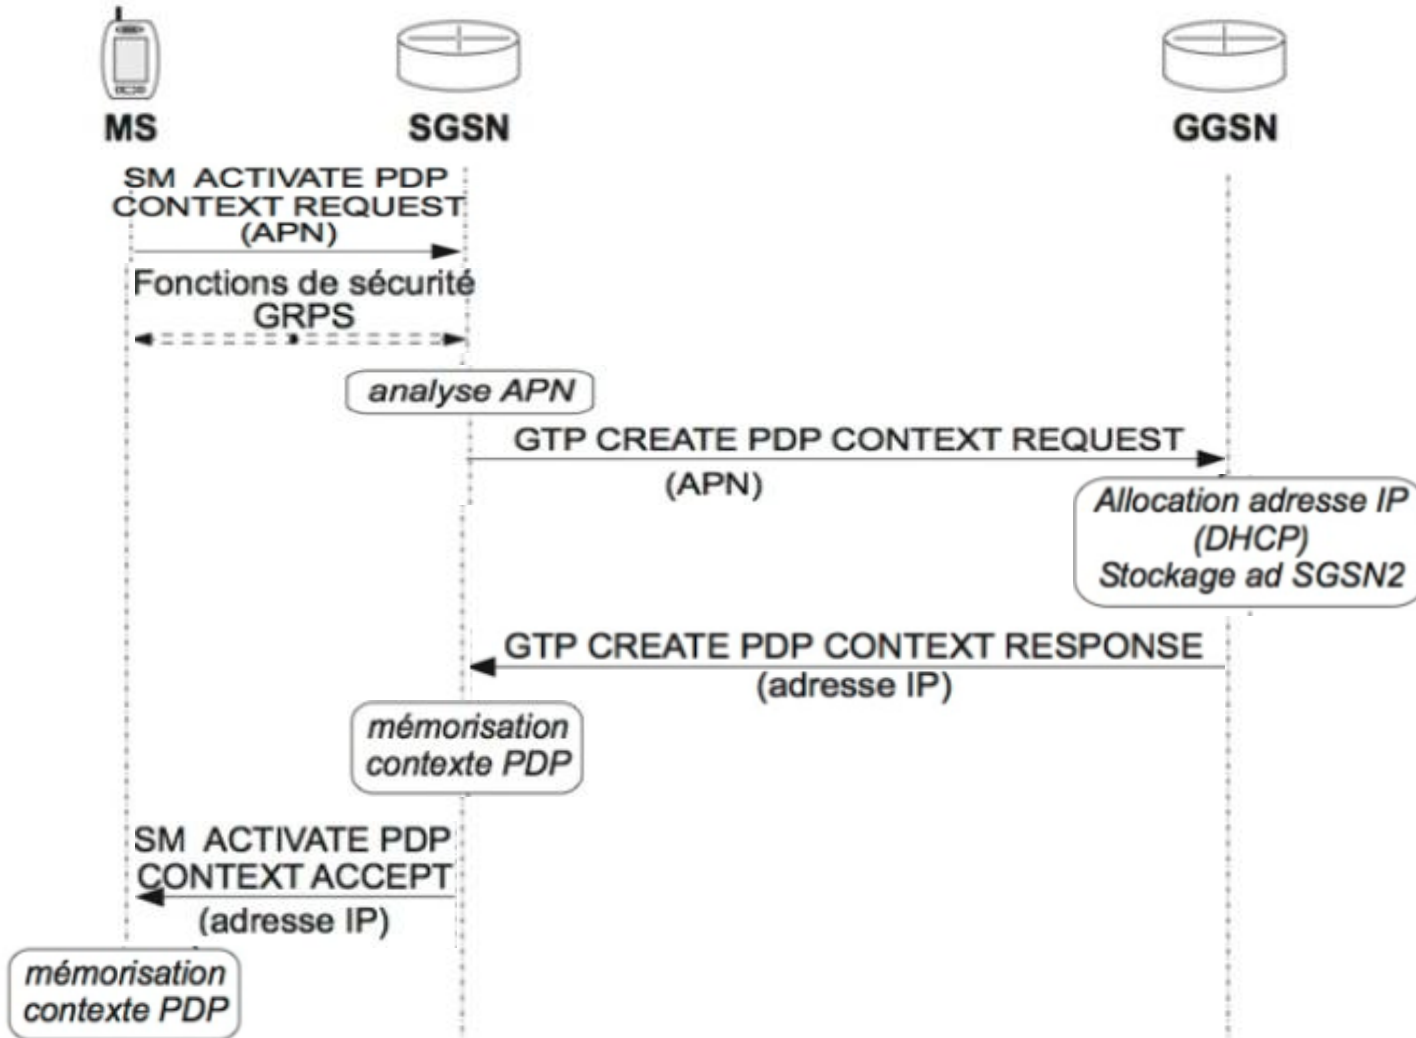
MS

SGSN

GGSN

SM ACTIVATE PDP CONTEXT REQUEST (APN)

Fonctions de sécurité GRPS

analyse APN

GTP CREATE PDP CONTEXT REQUEST

(APN)

Allocation adresse IP (DHCP) Stockage ad SGSN2

GTP CREATE PDP CONTEXT RESPONSE

(adresse IP)

mémorisation contexte PDP

SM ACTIVATE PDP CONTEXT ACCEPT

(adresse IP)

mémorisation contexte PDP